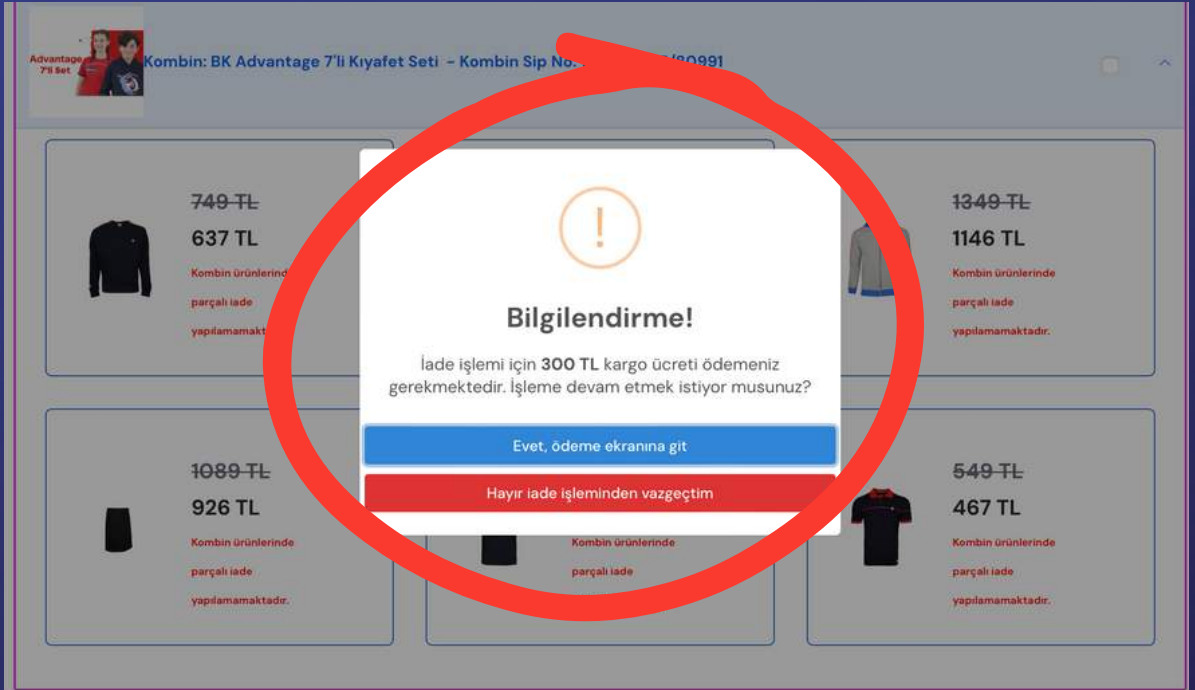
Advantage 7'li Set

Kombin: BK Advantage 7'li Kıyafet Seti - Kombin Sip No: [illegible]80991

~~749 TL~~
637 TL
Kombin ürünlerinde parçalı iade yapılamamaktadır.

~~1349 TL~~
1146 TL
Kombin ürünlerinde parçalı iade yapılamamaktadır.

!

Bilgilendirme!

İade işlemi için **300 TL** kargo ücreti ödemeniz gerekmektedir. İşleme devam etmek istiyor musunuz?

Evet, ödeme ekranına git

Hayır iade işleminden vazgeçtim

~~1089 TL~~
926 TL
Kombin ürünlerinde parçalı iade yapılamamaktadır.

Kombin ürünlerinde parçalı iade

~~549 TL~~
467 TL
Kombin ürünlerinde parçalı iade yapılamamaktadır.